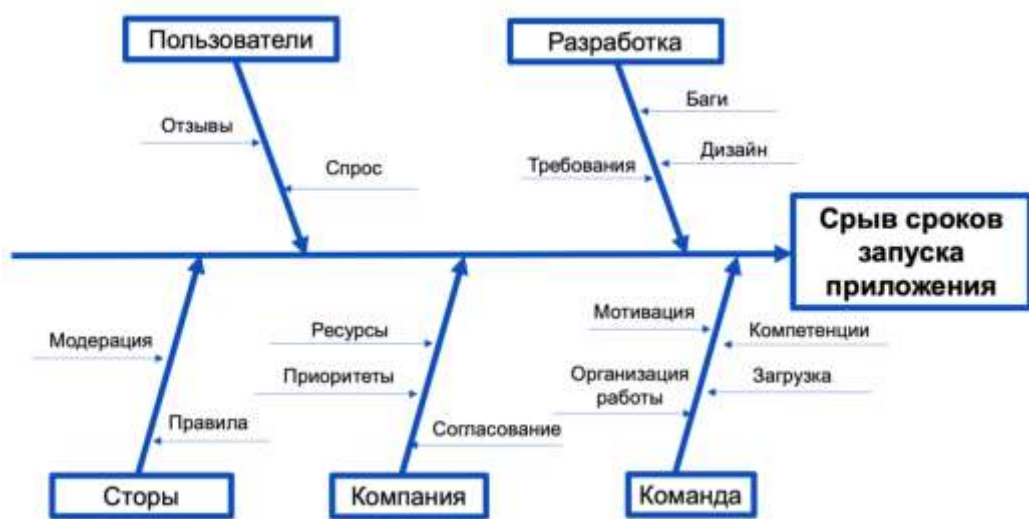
Пользователи

Отзывы

Спрос

Разработка

Баги

Дизайн

Требования

Срыв сроков запуска приложения

Модерация

Правила

Сторы

Ресурсы

Приоритеты

Согласование

Компания

Мотивация

Организация работы

Компетенции

Загрузка

Команда